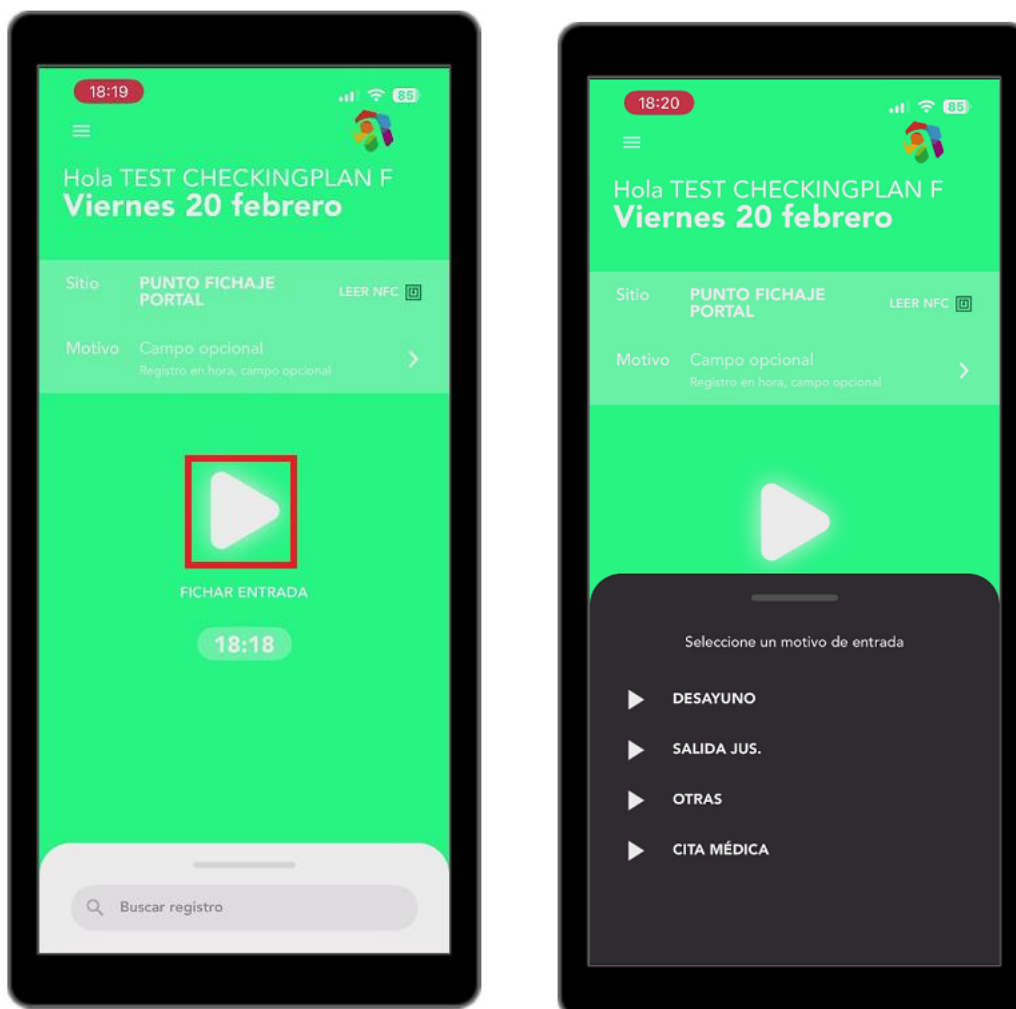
18:19

85

Hola TEST CHECKINGPLAN F
Viernes 20 febrero

Sitio PUNTO FICHAJE PORTAL LEER NFC

Motivo Campo opcional
Registro en hora, campo opcional

FICHAR ENTRADA

18:18

Buscar registro

18:20

85

Hola TEST CHECKINGPLAN F
Viernes 20 febrero

Sitio PUNTO FICHAJE PORTAL LEER NFC

Motivo Campo opcional
Registro en hora, campo opcional

Seleccione un motivo de entrada

DESAYUNO

SALIDA JUS.

OTRAS

CITA MÉDICA